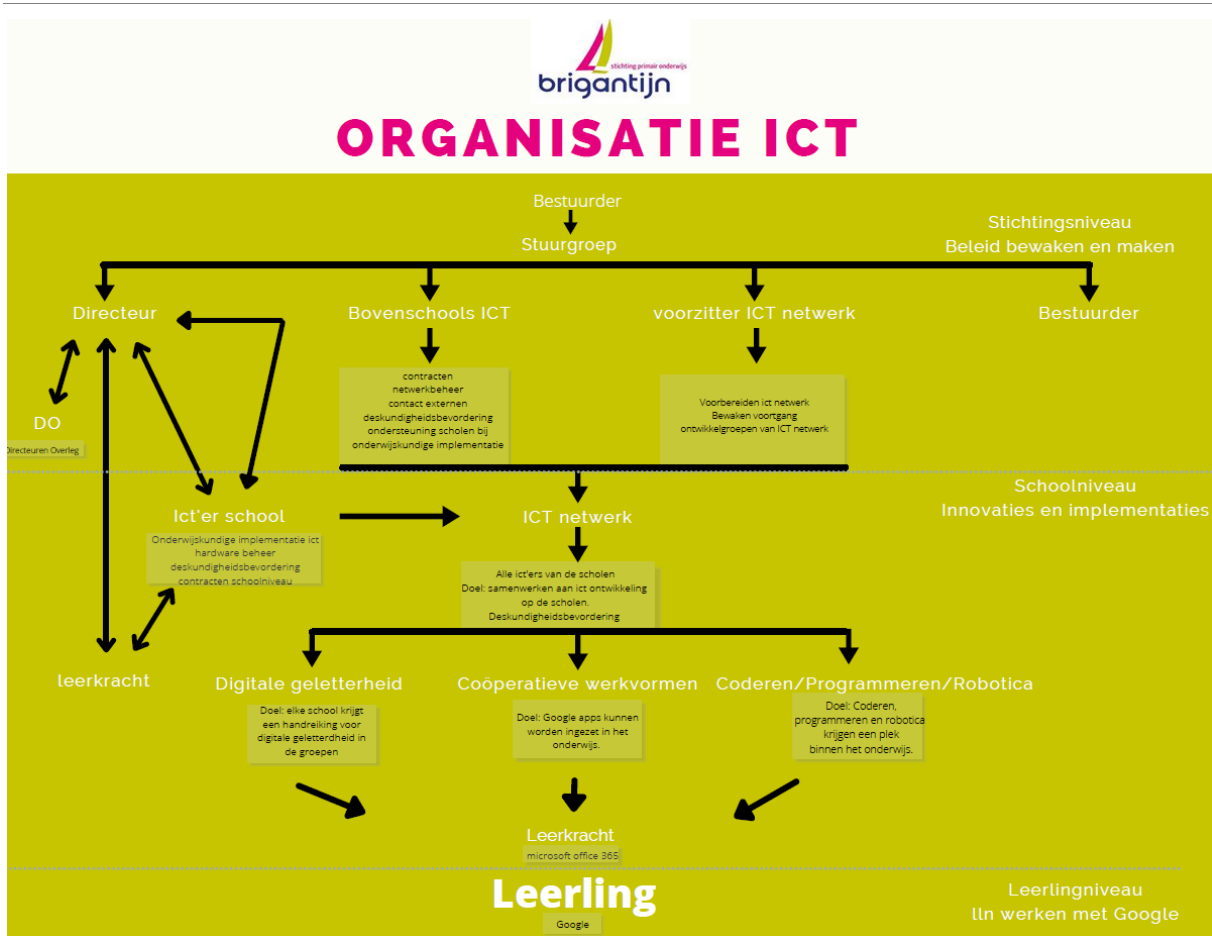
stichting primair onderwijs
brigantijn

ORGANISATIE ICT

Bestuurder

Stuurgroep

Stichtingsniveau
Beleid bewaken en maken

Directeur

Bovenschools ICT

voorzitter ICT netwerk

Bestuurder

contracten
netwerkbeheer
contact externen
deskundigheidsbevordering
ondersteuning scholen bij
onderwijskundige implementatie

Voorbereiden ict netwerk
Bewaken voortgang
ontwikkelgroepen van ICT netwerk

DO

Directeuren Overleg

Schoolniveau
Innovaties en implementaties

Ict'er school

Onderwijskundige implementatie ict
hardware beheer
deskundigheidsbevordering
contracten schoolniveau

ICT netwerk

Alle ict'ers van de scholen
Doel: samenwerken aan ict ontwikkeling op de scholen.
Deskundigheidsbevordering

leerkracht

Digitale geletterheid

Doel: elke school krijgt een handreiking voor digitale geletterheid in de groepen

Coöperatieve werkvormen

Doel: Google apps kunnen worden ingezet in het onderwijs.

Coderen/Programmeren/Robotica

Doel: Coderen, programmeren en robotica krijgen een plek binnen het onderwijs.

Leerkracht

microsoft office 365

Leerling

Google

Leerlingniveau
lln werken met Google